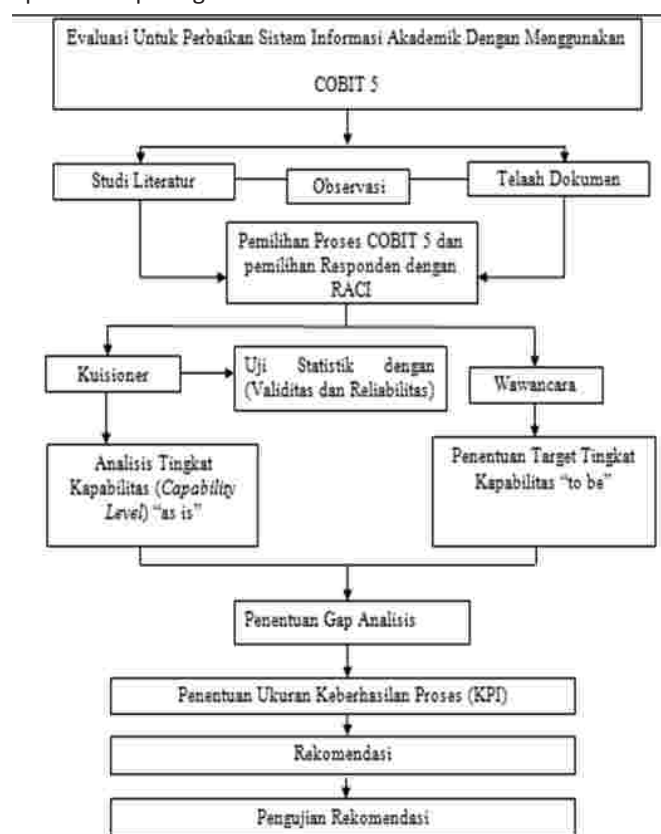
Evaluasi Untuk Perbaikan Sistem Informasi Akademik Dengan Menggunakan COBIT 5

Studi Literatur

Observasi

Telaah Dokumen

Pemilihan Proses COBIT 5 dan pemilihan Responden dengan RACI

Kuisioner

Uji Statistik dengan (Validitas dan Reliabilitas)

Wawancara

Analisis Tingkat Kapabilitas (Capability Level) "as is"

Penentuan Target Tingkat Kapabilitas "to be"

Penentuan Gap Analisis

Penentuan Ukuran Keberhasilan Proses (KPI)

Rekomendasi

Pengujian Rekomendasi